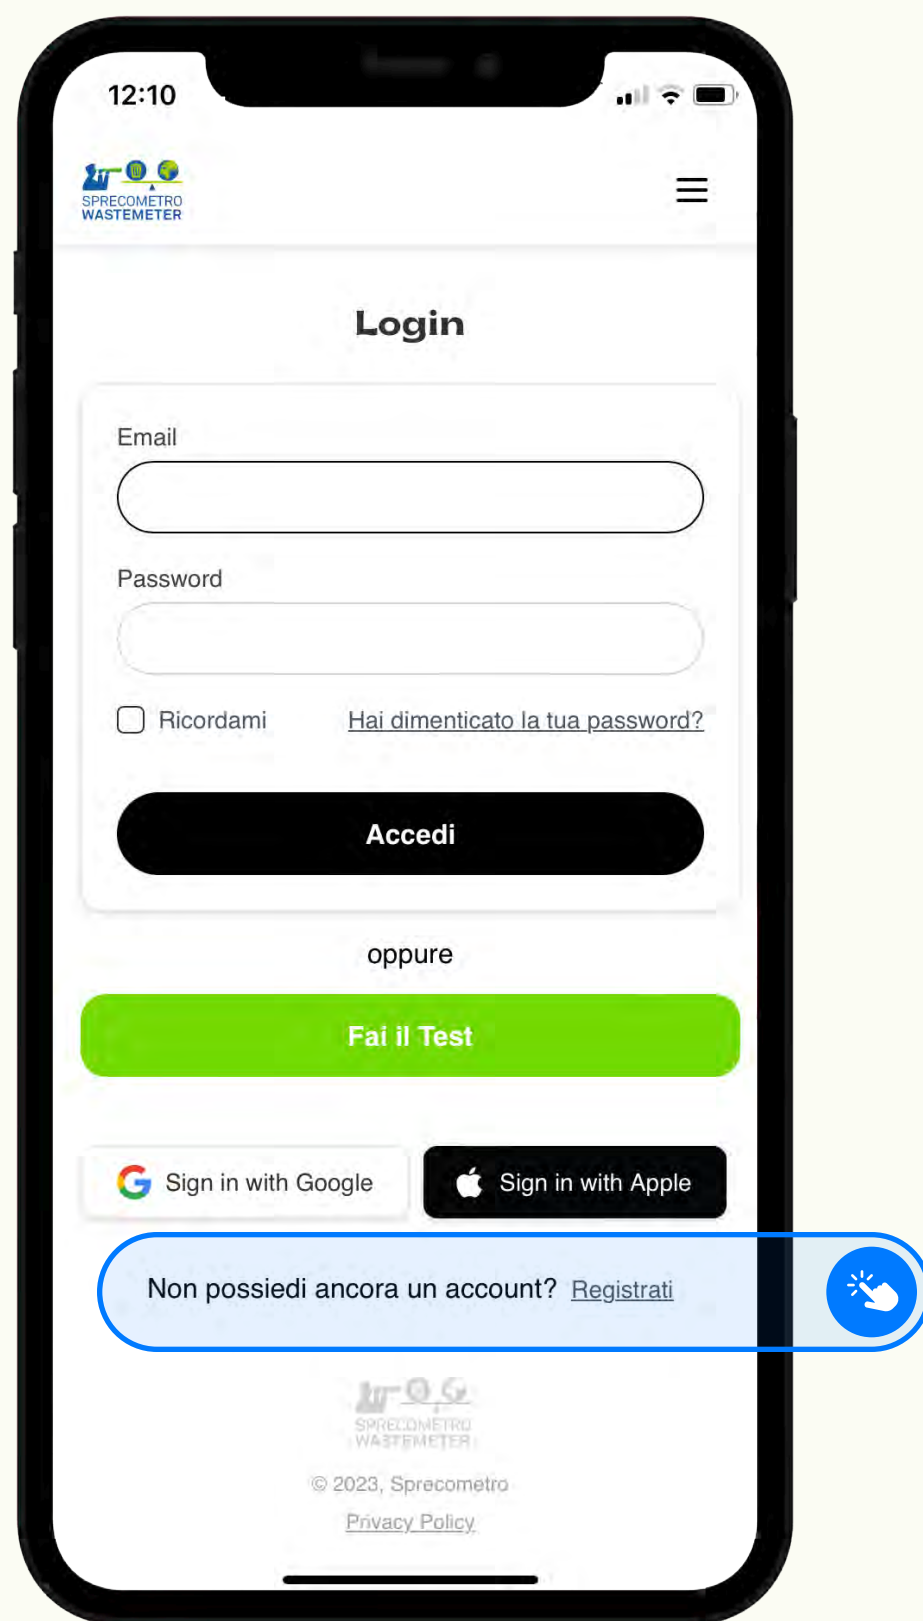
12:10

SPRECOMETRO
WASTEMETER

Login

Email

Password

Ricordami

Hai dimenticato la tua password?

Accedi

oppure

Fai il Test

Sign in with Google

Sign in with Apple

Non possiedi ancora un account? Registrati

SPRECOMETRO
WASTEMETER

© 2023, Sprecometro

Privacy Policy